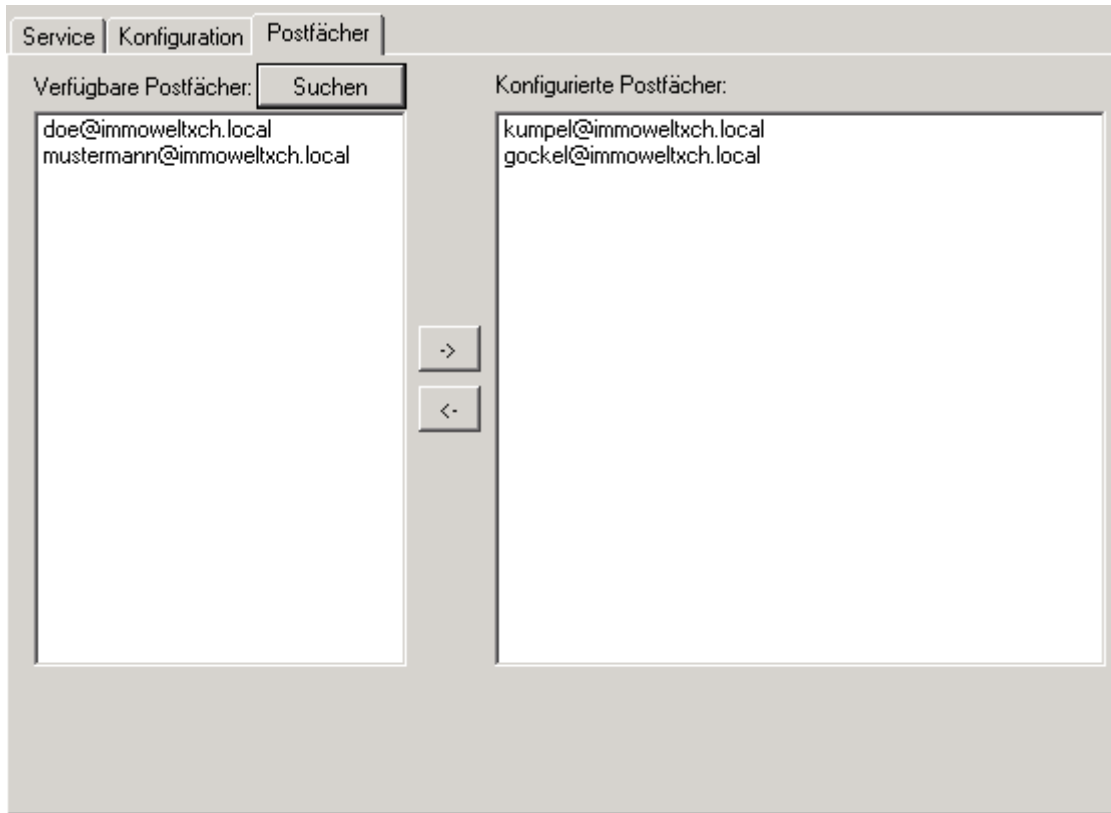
Service | Konfiguration | Postfächer

Verfügbare Postfächer: Suchen

doe@immoweltxch.local
mustermann@immoweltxch.local

->

<-

Konfigurierte Postfächer:

kumpel@immoweltxch.local
gockel@immoweltxch.local